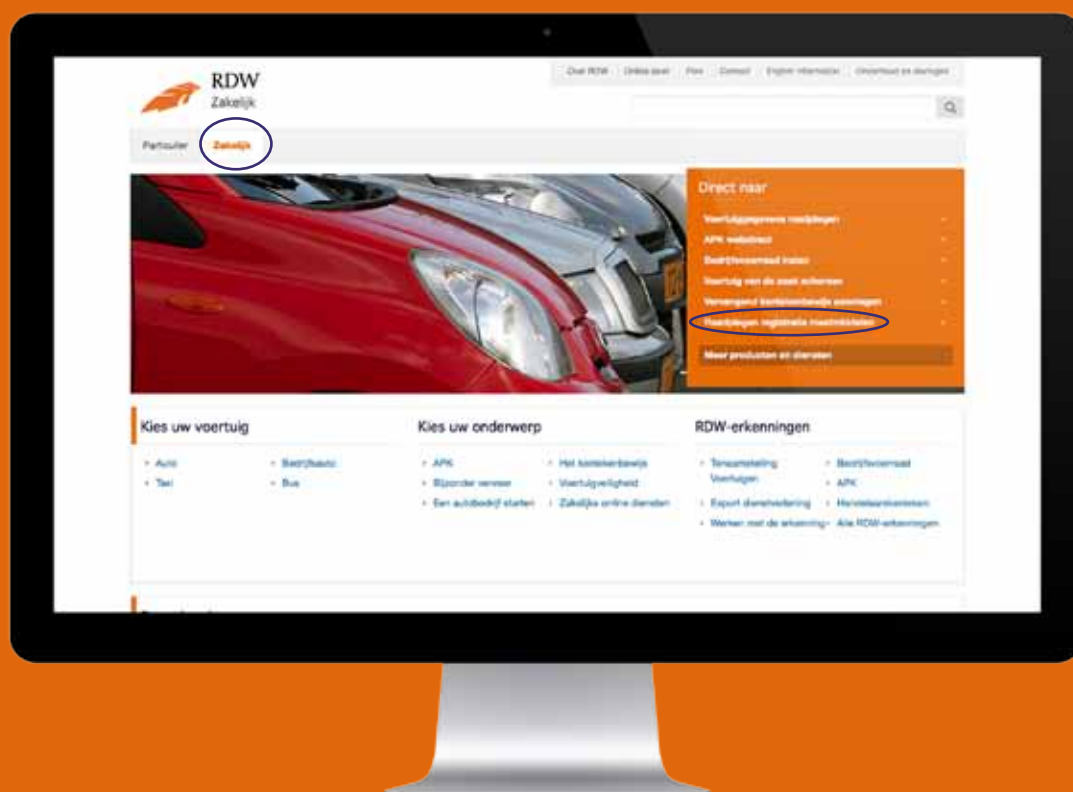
RDW
Zakelijk

Over RDW | Online loket | Pers | Contact | English information | Onderhoud en storingen

Particulier Zakelijk

Direct naar
Voertuiggegevens raadplegen
APK webdirect
Bedrijfsvoorraad inzien
Voertuig van de zaak schorsen
Vervangend kentekenbewijs aanvragen
Raadplegen registratie maatmiddelen
Meer producten en diensten

Kies uw voertuig
Auto
Taxi
Bedrijfsauto
Bus

Kies uw onderwerp
APK
Bijzonder vervoer
Een autobedrijf starten
Het kentekenbewijs
Voertuigveiligheid
Zakelijke online diensten

RDW-erkenningen
Tenaamstelling Voertuigen
Export dienstverlening
Werken met de erkenning
Bedrijfsvoorraad
APK
Handelaarskentekens
Alle RDW-erkenningen